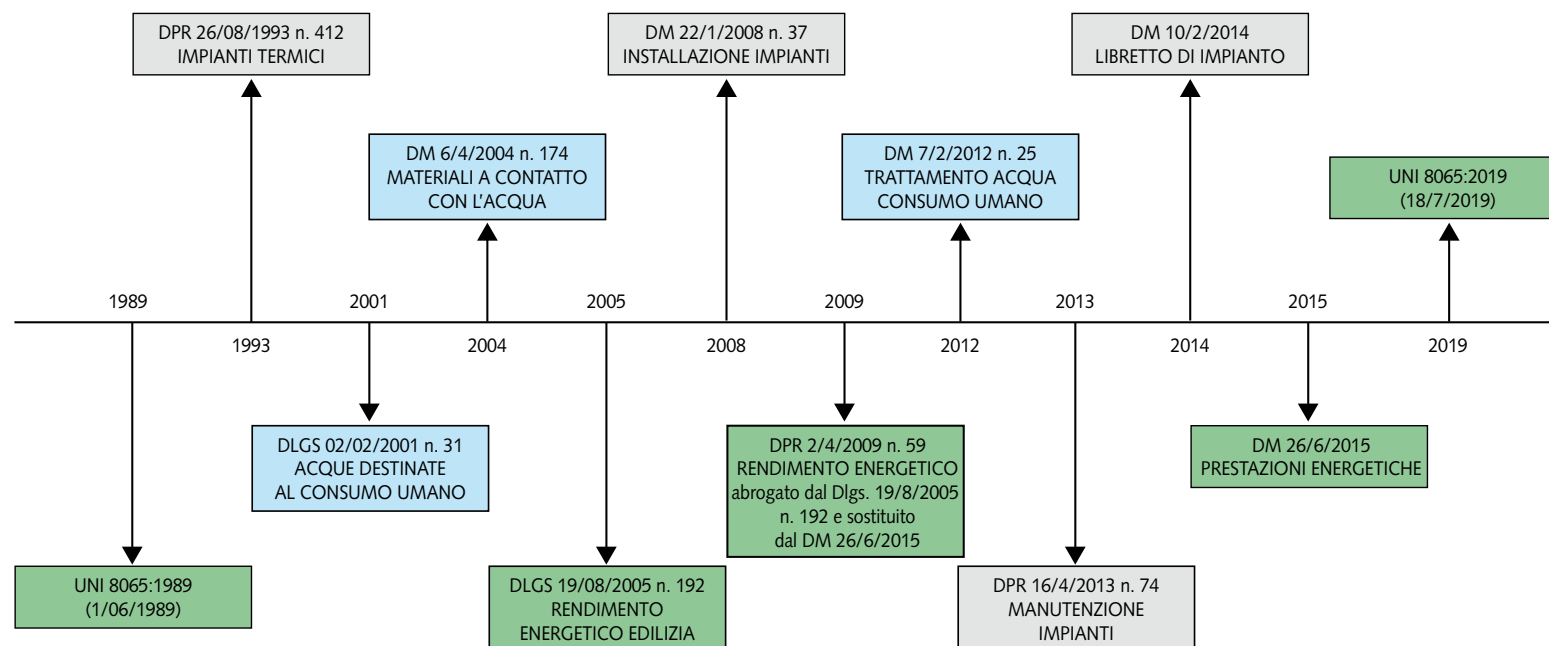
DPR 26/08/1993 n. 412
IMPIANTI TERMICI

DM 22/1/2008 n. 37
INSTALLAZIONE IMPIANTI

DM 10/2/2014
LIBRETTO DI IMPIANTO

DM 6/4/2004 n. 174
MATERIALI A CONTATTO CON L'ACQUA

DM 7/2/2012 n. 25
TRATTAMENTO ACQUA CONSUMO UMANO

UNI 8065:2019
(18/7/2019)

1989 2001 2005 2009 2013 2015

1993 2004 2008 2012 2014 2019

DLGS 02/02/2001 n. 31
ACQUE DESTINATE AL CONSUMO UMANO

DPR 2/4/2009 n. 59
RENDIMENTO ENERGETICO
abrogato dal Dlgs. 19/8/2005 n. 192 e sostituito dal DM 26/6/2015

DM 26/6/2015
PRESTAZIONI ENERGETICHE

UNI 8065:1989
(1/06/1989)

DLGS 19/08/2005 n. 192
RENDIMENTO ENERGETICO EDILIZIA

DPR 16/4/2013 n. 74
MANUTENZIONE IMPIANTI